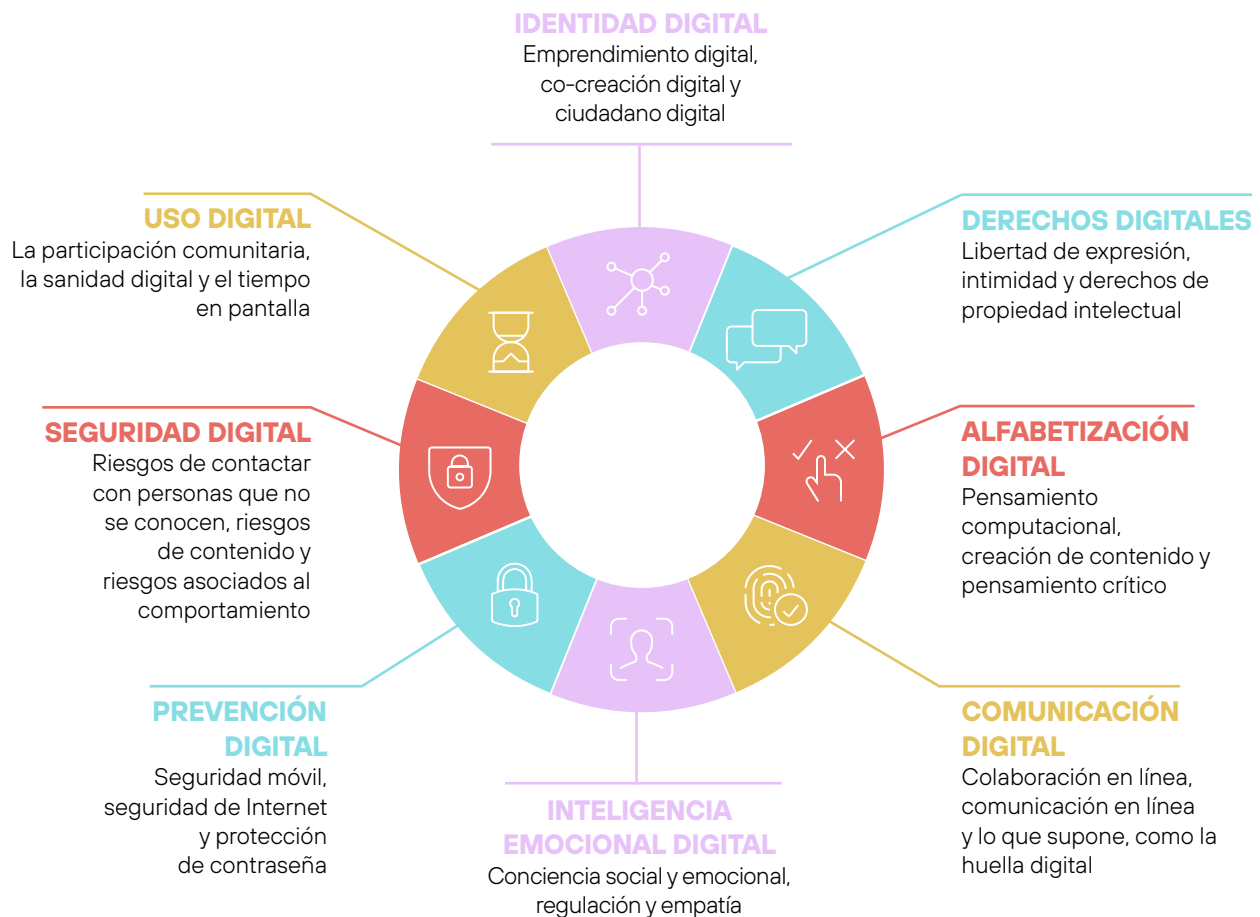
IDENTIDAD DIGITAL
Emprendimiento digital, co-creación digital y ciudadano digital

USO DIGITAL
La participación comunitaria, la sanidad digital y el tiempo en pantalla

DERECHOS DIGITALES
Libertad de expresión, intimidad y derechos de propiedad intelectual

SEGURIDAD DIGITAL
Riesgos de contactar con personas que no se conocen, riesgos de contenido y riesgos asociados al comportamiento

ALFABETIZACIÓN DIGITAL
Pensamiento computacional, creación de contenido y pensamiento crítico

PREVENCIÓN DIGITAL
Seguridad móvil, seguridad de Internet y protección de contraseña

COMUNICACIÓN DIGITAL
Colaboración en línea, comunicación en línea y lo que supone, como la huella digital

INTELIGENCIA EMOCIONAL DIGITAL
Conciencia social y emocional, regulación y empatía